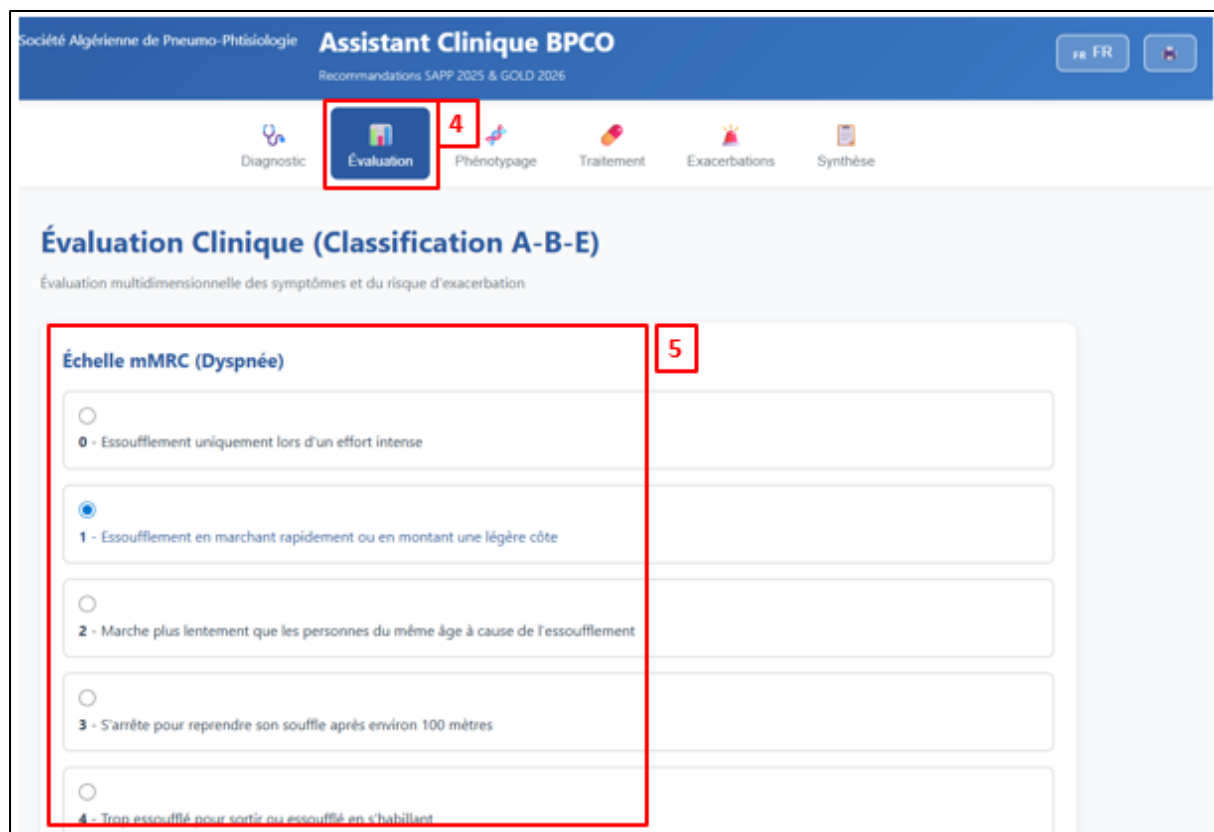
Société Algérienne de Pneumo-Phtisiologie

Assistant Clinique BPCO

Recommandations SAPP 2025 & GOLD 2026

FR FR

4

Diagnostic

Évaluation

Phénotypage

Traitement

Exacerbations

Synthèse

Évaluation Clinique (Classification A-B-E)

Évaluation multidimensionnelle des symptômes et du risque d'exacerbation

5

Échelle mMRC (Dyspnée)

0 - Essoufflement uniquement lors d'un effort intense

1 - Essoufflement en marchant rapidement ou en montant une légère côte

2 - Marche plus lentement que les personnes du même âge à cause de l'essoufflement

3 - S'arrête pour reprendre son souffle après environ 100 mètres

4 - Trop essoufflé pour sortir ou essoufflé en s'habillant